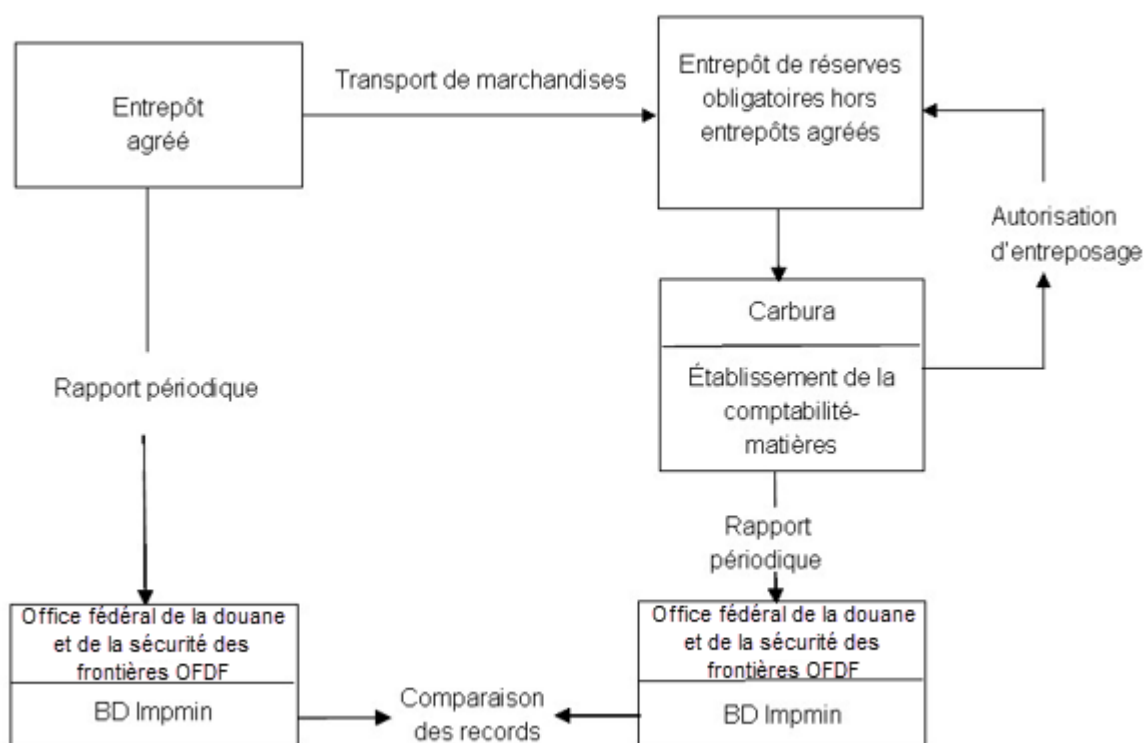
Entrepôt agréé

Transport de marchandises

Entrepôt de réserves obligatoires hors entrepôts agréés

Autorisation d'entreposage

Carbura

Établissement de la comptabilité-matières

Rapport périodique

Rapport périodique

Office fédéral de la douane et de la sécurité des frontières OFDF

BD Impmin

Comparaison des records

Office fédéral de la douane et de la sécurité des frontières OFDF

BD Impmin